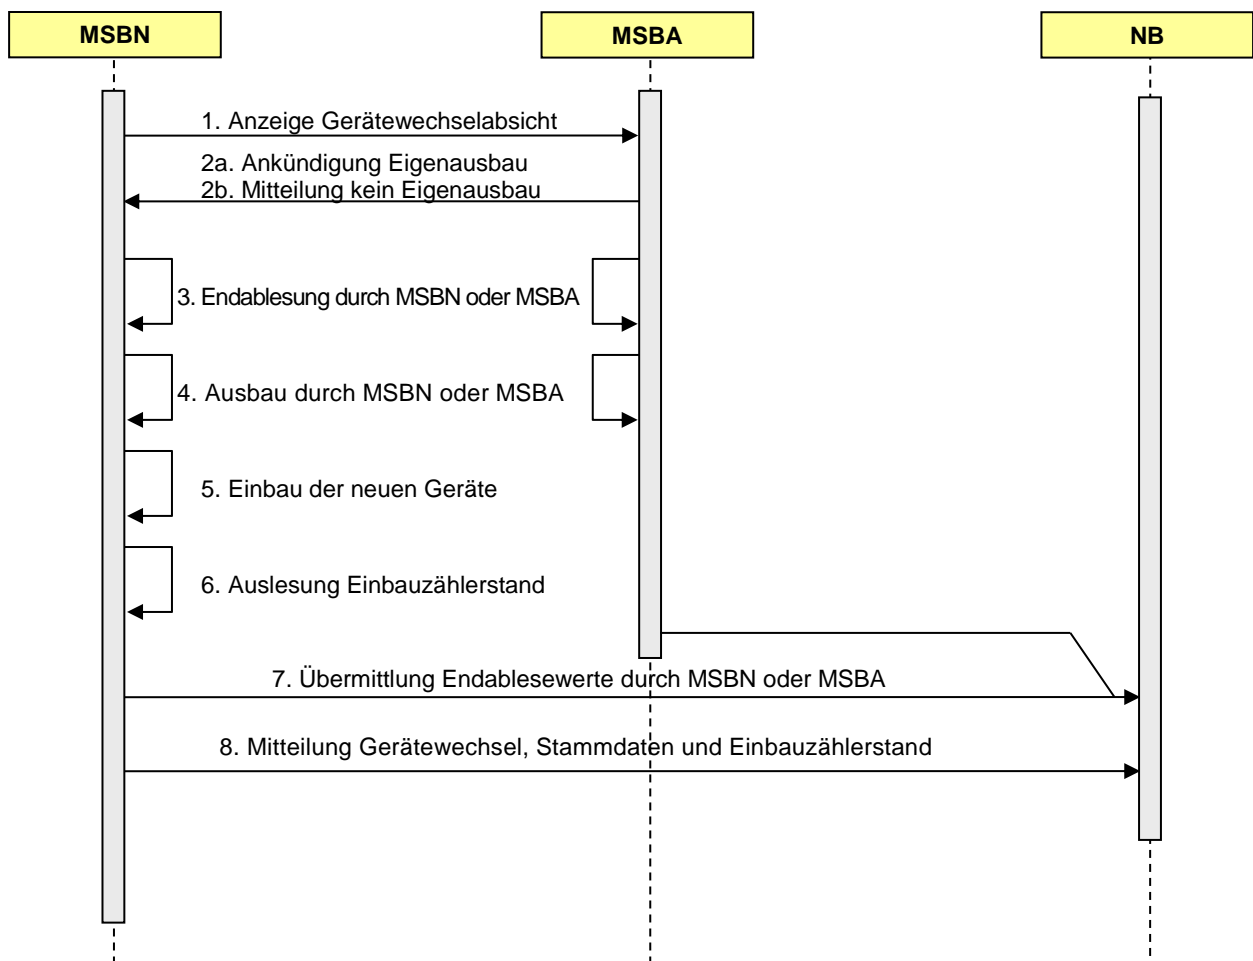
MSBN

MSBA

NB

1. Anzeige Gerätewechselabsicht

2a. Ankündigung Eigenausbau
2b. Mitteilung kein Eigenausbau

3. Endablesung durch MSBN oder MSBA

4. Ausbau durch MSBN oder MSBA

5. Einbau der neuen Geräte

6. Auslesung Einbauzählerstand

7. Übermittlung Endablesewerte durch MSBN oder MSBA

8. Mitteilung Gerätewechsel, Stammdaten und Einbauzählerstand